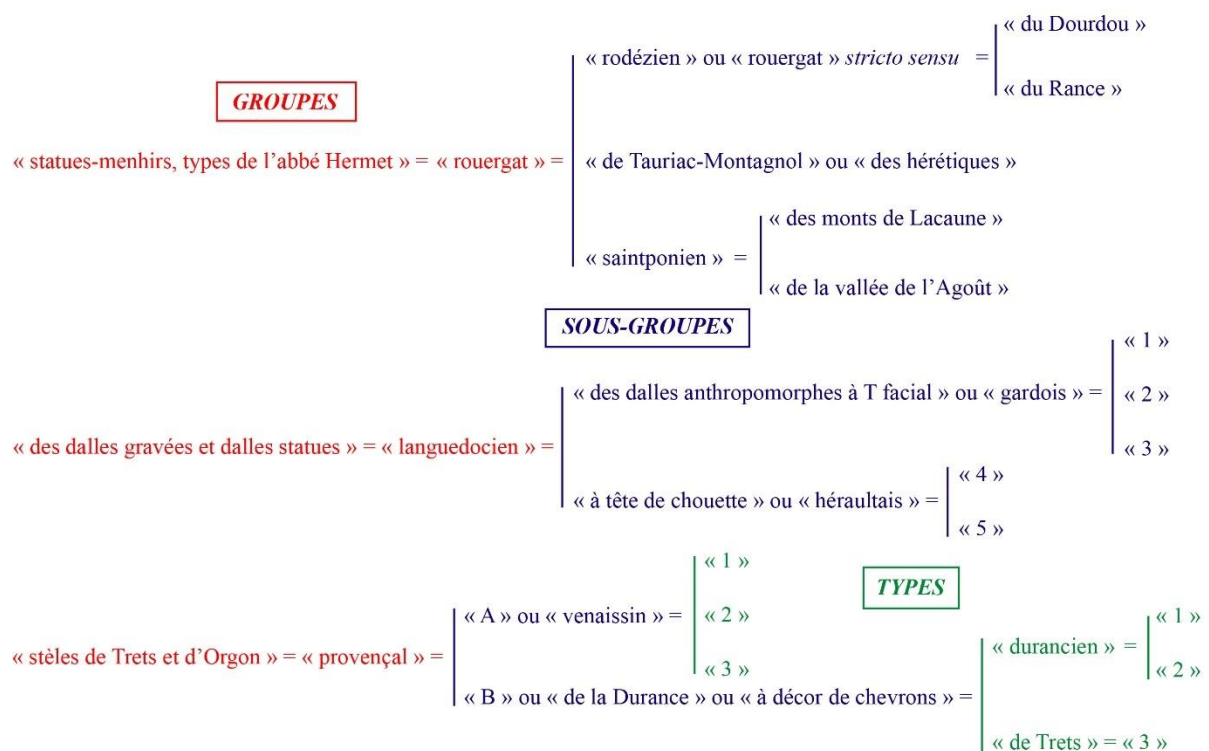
GROUPES

« statues-menhirs, types de l'abbé Hermet » = « rouergat » =

« rodézien » ou « rouergat » stricto sensu =

« du Dourdou »

« du Rance »

« de Tauriac-Montagnol » ou « des hérétiques »

« saintponien » =

« des monts de Lacaune »

« de la vallée de l'Agoût »

SOUS-GROUPES

« des dalles gravées et dalles statues » = « languedocien » =

« des dalles anthropomorphes à T facial » ou « gardois » =

« 1 »

« 2 »

« 3 »

« à tête de chouette » ou « héraultais » =

« 4 »

« 5 »

TYPES

« stèles de Trets et d'Orgon » = « provençal » =

« A » ou « venaissin » =

« 1 »

« 2 »

« 3 »

« B » ou « de la Durance » ou « à décor de chevrons » =

« durancien » =

« 1 »

« 2 »

« de Trets » = « 3 »